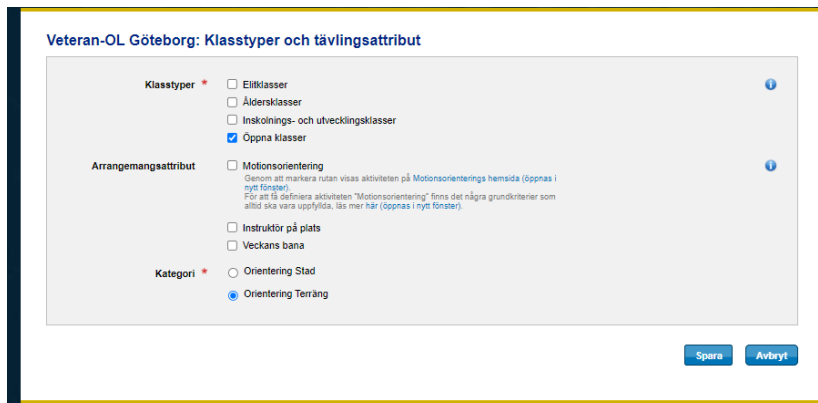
Veteran-OL Göteborg: Klasstyper och tävlingsattribut

Klasstyper *
Elitklasser
Åldersklasser
Inskolnings- och utvecklingsklasser
Öppna klasser

Arrangemangsattribut
Motionsorientering
Genom att markera rutan visas aktiviteten på Motionsorienterings hemsida (öppnas i nytt fönster).
För att få definiera aktiviteten "Motionsorientering" finns det några grundkriterier som alltid ska vara uppfyllda, läs mer här (öppnas i nytt fönster).
Instruktör på plats
Veckans bana

Kategori *
Orientering Stad
Orientering Terräng

Spara
Avbryt